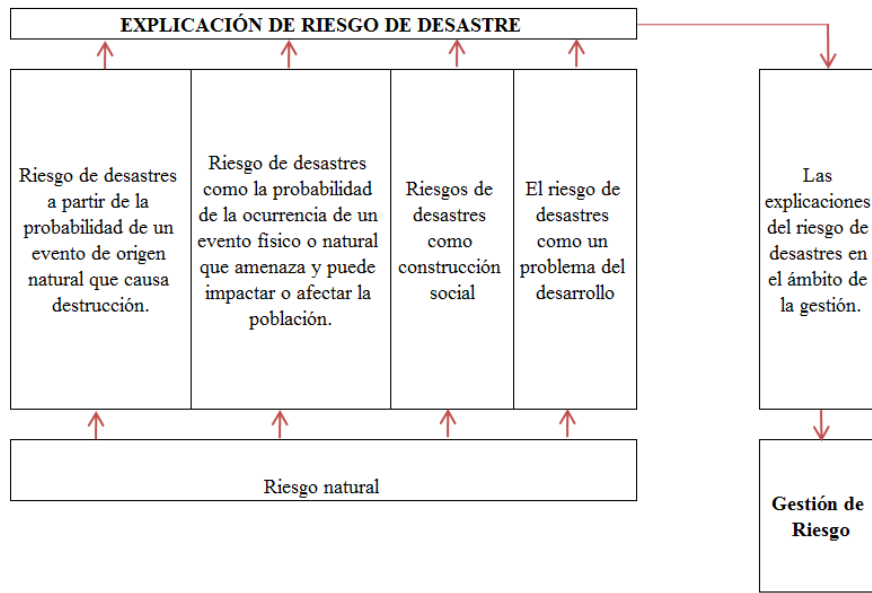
EXPLICACIÓN DE RIESGO DE DESASTRE

Riesgo de desastres a partir de la probabilidad de un evento de origen natural que causa destrucción.

Riesgo de desastres como la probabilidad de la ocurrencia de un evento físico o natural que amenaza y puede impactar o afectar la población.

Riesgos de desastres como construcción social

El riesgo de desastres como un problema del desarrollo

Riesgo natural

Las explicaciones del riesgo de desastres en el ámbito de la gestión.

Gestión de Riesgo